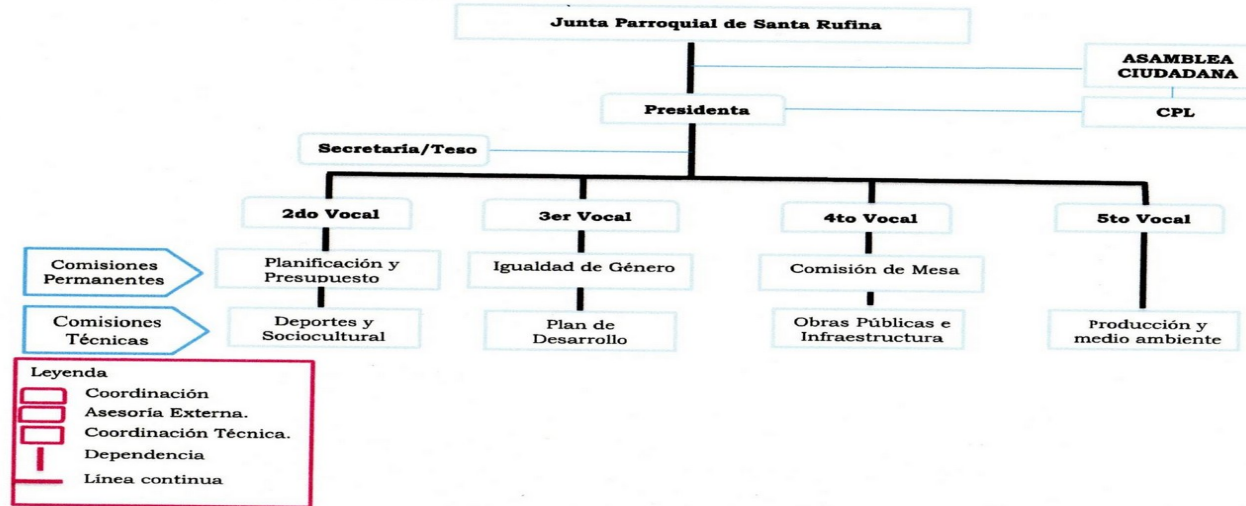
Junta Parroquial de Santa Rufina

ASAMBLEA CIUDADANA

CPL

Presidenta

Secretaria/Teso

2do Vocal

3er Vocal

4to Vocal

5to Vocal

Comisiones Permanentes

Planificación y Presupuesto

Igualdad de Género

Comisión de Mesa

Comisiones Técnicas

Deportes y Sociocultural

Plan de Desarrollo

Obras Públicas e Infraestructura

Producción y medio ambiente

Leyenda
Coordinación
Asesoría Externa.
Coordinación Técnica.
Dependencia
Línea continua